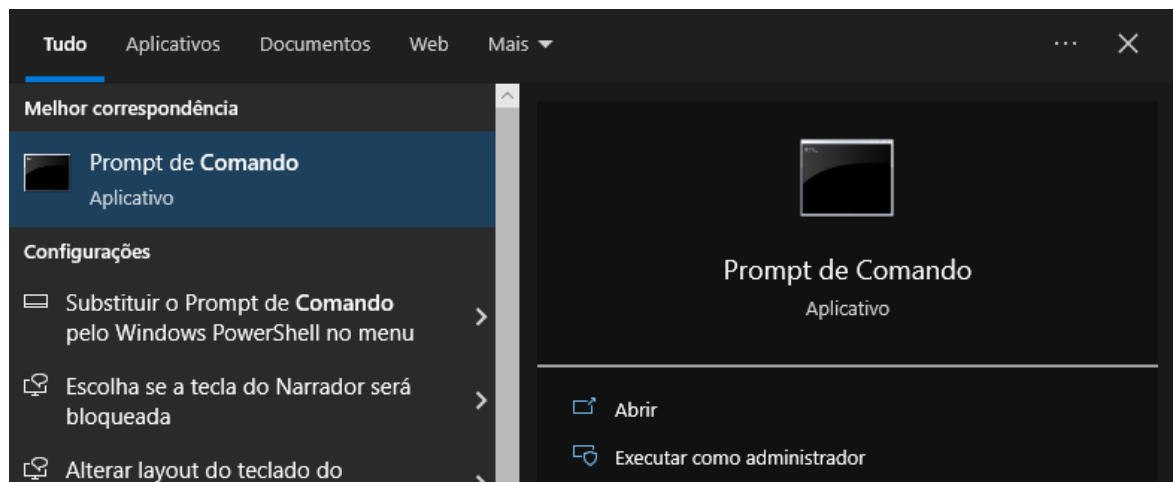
Tudo Aplicativos Documentos Web Mais ▾ ··· ✕

Melhor correspondência

Prompt de Comando
Aplicativo

Configurações

Substituir o Prompt de Comando pelo Windows PowerShell no menu

Escolha se a tecla do Narrador será bloqueada

Alterar layout do teclado do

Prompt de Comando
Aplicativo

Abrir

Executar como administrador